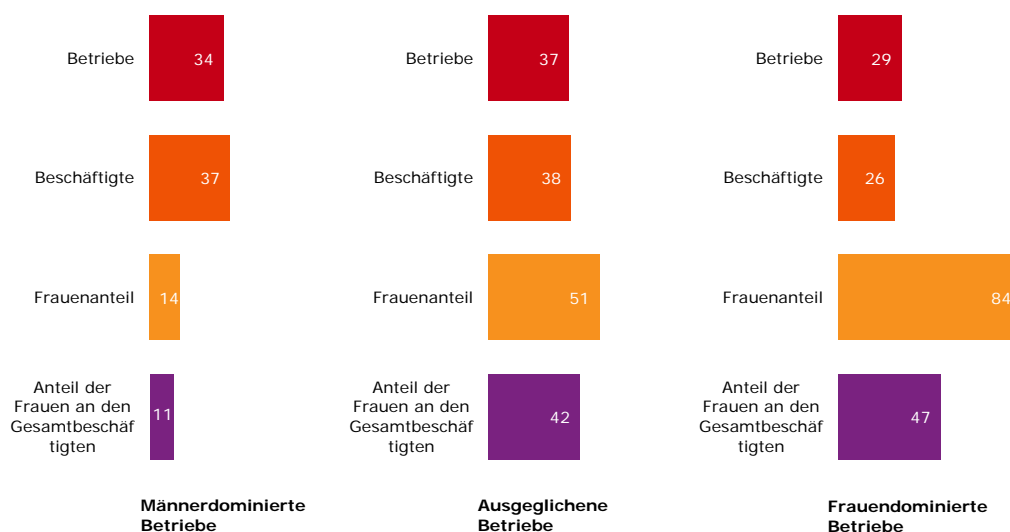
Betriebe 34
Beschäftigte 37
Frauenanteil 14
Anteil der Frauen an den Gesamtbeschäf tigten 11

Männerdominierte Betriebe

Betriebe 37
Beschäftigte 38
Frauenanteil 51
Anteil der Frauen an den Gesamtbeschäf tigten 42

Ausgeglichene Betriebe

Betriebe 29
Beschäftigte 26
Frauenanteil 84
Anteil der Frauen an den Gesamtbeschäf tigten 47

Frauendominierte Betriebe